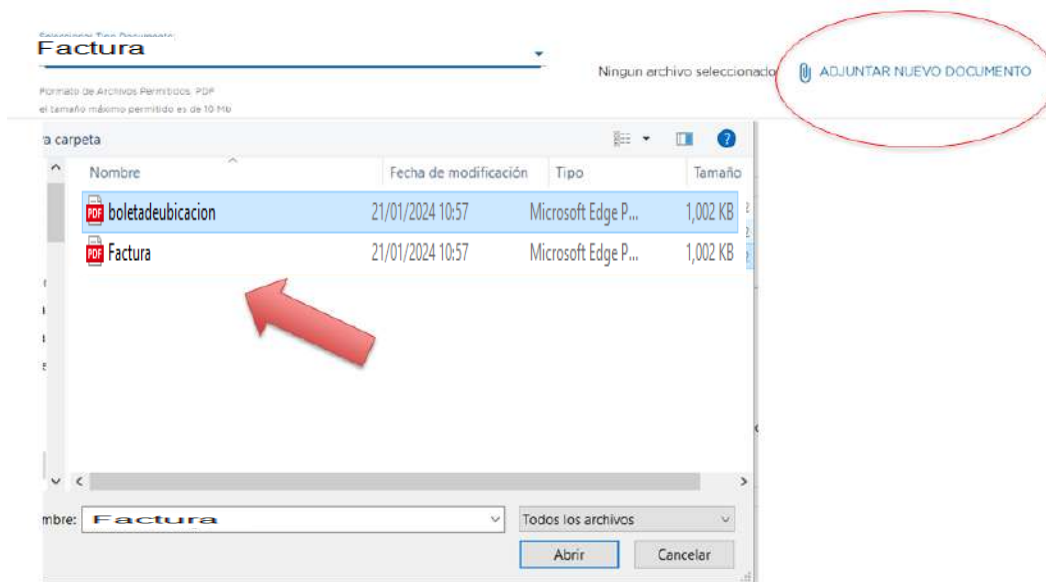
Seleccionar Tipo Documento:
Factura

Formato de Archivos Permitidos: PDF
el tamaño máximo permitido es de 10 Mb

Ningun archivo seleccionado ADJUNTAR NUEVO DOCUMENTO

a carpeta

| Nombre | Fecha de modificación | Tipo | Tamaño |
|---|---|---|---|
| boletadeubicacion | 21/01/2024 10:57 | Microsoft Edge P... | 1,002 KB |
| Factura | 21/01/2024 10:57 | Microsoft Edge P... | 1,002 KB |

mbre: Factura
Todos los archivos
Abrir
Cancelar